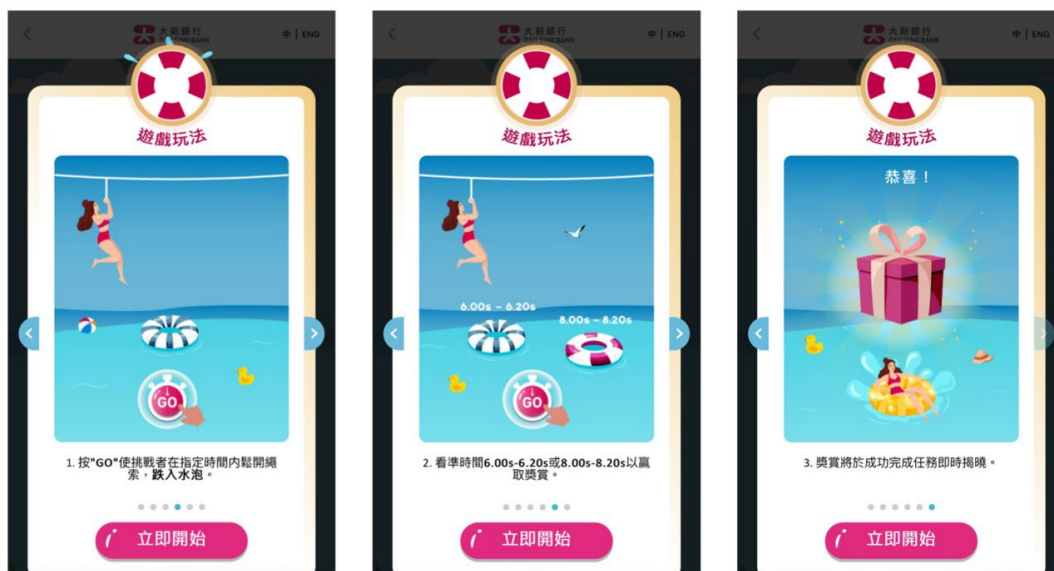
大新銀行 DAH SING BANK

中 | ENG

遊戲玩法

GO

1. 按"GO"使挑戰者在指定時間內鬆開繩索，跌入水泡。

立即開始

大新銀行 DAH SING BANK

中 | ENG

遊戲玩法

6.00s - 6.20s

8.00s - 8.20s

GO

2. 看準時間6.00s-6.20s或8.00s-8.20s以贏取獎賞。

立即開始

大新銀行 DAH SING BANK

中 | ENG

遊戲玩法

恭喜！

3. 獎賞將於成功完成任務即時揭曉。

立即開始